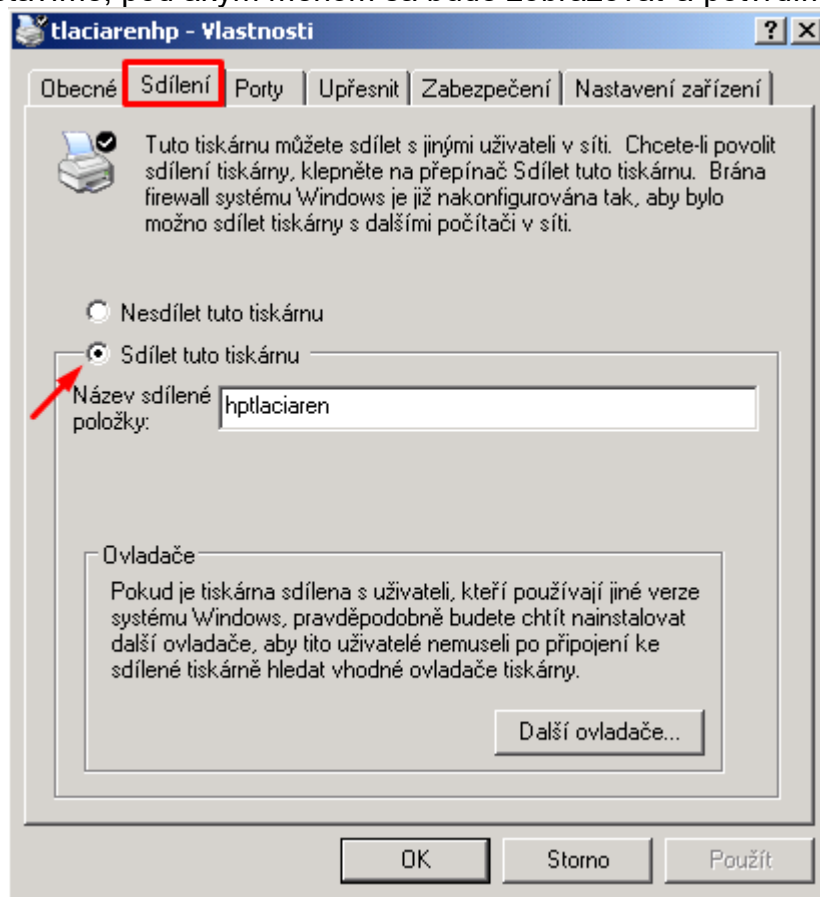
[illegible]

tlaciarenhp - Vlastnosti

? X

Obecné | Sdílení | Porty | Upřesnit | Zabezpečení | Nastavení zařízení

Tuto tiskárnu můžete sdílet s jinými uživateli v síti. Chcete-li povolit sdílení tiskárny, klepněte na přepínač Sdílet tuto tiskárnu. Brána firewall systému Windows je již nakonfigurována tak, aby bylo možno sdílet tiskárny s dalšími počítači v síti.

Nesdílet tuto tiskárnu

Sdílet tuto tiskárnu

Název sdílené položky: hptlaciaren

Ovladače

Pokud je tiskárna sdílena s uživateli, kteří používají jiné verze systému Windows, pravděpodobně budete chtít nainstalovat další ovladače, aby tito uživatelé nemuseli po připojení ke sdílené tiskárně hledat vhodné ovladače tiskárny.

Další ovladače...

OK | Storno | Použít